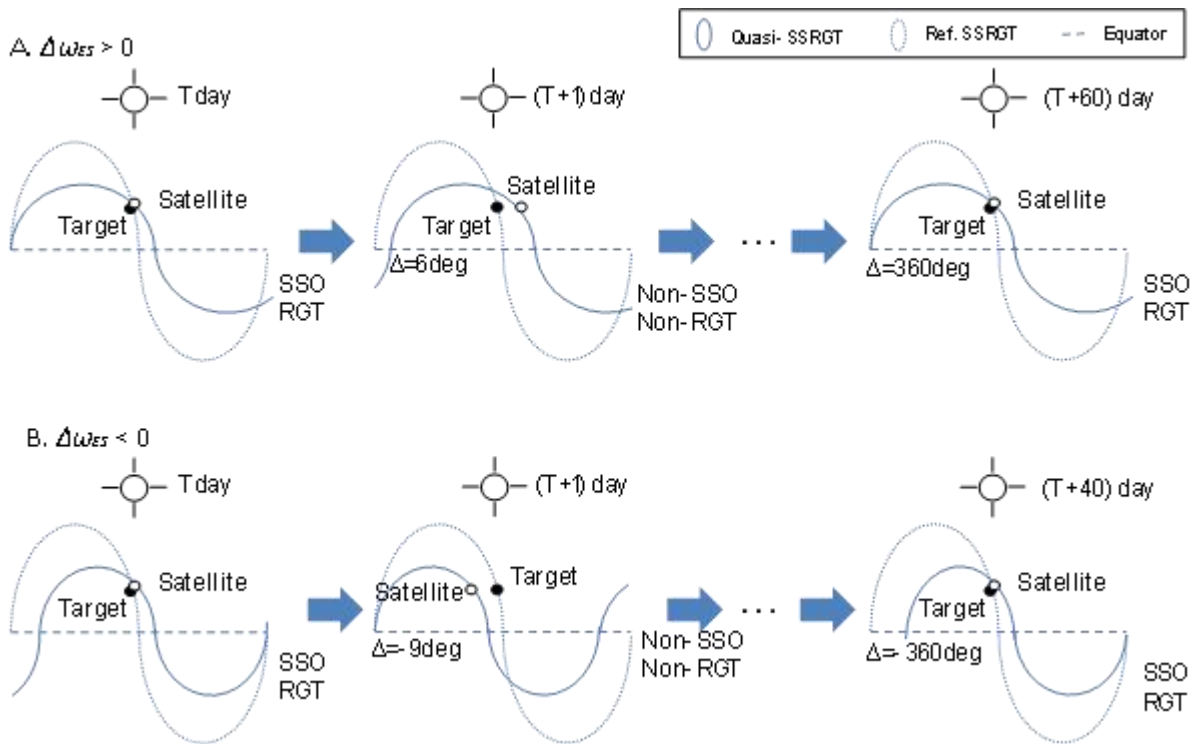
Quasi- SSRGT
Ref. SSRGT
Equator

A. $\Delta\omega_{ES} > 0$

T day
Satellite
Target
SSO
RGT

(T+1) day
Satellite
Target
Δ=6deg
Non-SSO
Non-RGT

…

(T+60) day
Satellite
Target
Δ=360deg
SSO
RGT

B. $\Delta\omega_{ES} < 0$

T day
Satellite
Target
SSO
RGT

(T+1) day
Satellite
Target
Δ=-9deg
Non-SSO
Non-RGT

…

(T+40) day
Satellite
Target
Δ=-360deg
SSO
RGT